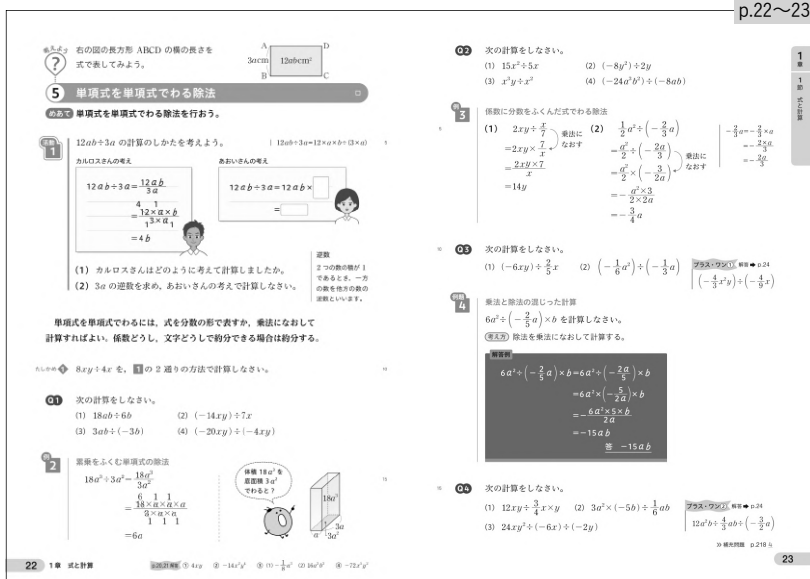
p.22〜23

考えよう 右の図の長方形 ABCD の横の長さを式で表してみよう。

A D B C 3acm 12abcm²

5 単項式を単項式でわる除法

めあて 単項式を単項式でわる除法を行おう。

問題 1 $12ab \div 3a$ の計算のしかたを考えよう。 $12ab \div 3a = 12 \times a \times b \div (3 \times a)$

カルロスさんの考え

$12ab \div 3a = \frac{12ab}{3a}$

$= \frac{\overset{4}{12} \times \overset{1}{a} \times b}{\underset{1}{3} \times \underset{1}{a}}$

$= 4b$

あおいさんの考え

$12ab \div 3a = 12ab \times$ □

$=$ □

(1) カルロスさんはどのように考えて計算しましたか。

(2) $3a$ の逆数を求め,あおいさんの考えで計算しなさい。

逆数
2つの数の積が1であるとき,一方の数を他方の数の逆数といいます。

単項式を単項式でわるには,式を分数の形で表すか,乗法になおして計算すればよい。係数どうし,文字どうしで約分できる場合は約分する。

たしかめ 1 $8xy \div 4x$ を, 1 の2通りの方法で計算しなさい。

Q1 次の計算をしなさい。

(1) $18ab \div 6b$ (2) $(-14xy) \div 7x$

(3) $3ab \div (-3b)$ (4) $(-20xy) \div (-4xy)$

例 2 累乗をふくむ単項式の除法

$18a^3 \div 3a^2 = \frac{18a^3}{3a^2}$

$= \frac{\overset{6}{18} \times \overset{1}{a} \times \overset{1}{a} \times a}{\underset{1}{3} \times \underset{1}{a} \times \underset{1}{a}}$

$= 6a$

体積 $18a^3$ を底面積 $3a^2$ でわると?

$18a^3$ $3a$ $a$ $a$

22 1章 式と計算

p.20,21 の答 ① $4xy$ ② $-14x^2y^2$ ③ $(1) -\frac{1}{6}a^2$ (2) $16a^2b^2$ ④ $-72x^3y^2$

Q2 次の計算をしなさい。

(1) $15x^2 \div 5x$ (2) $(-8y^2) \div 2y$

(3) $x^3y \div x^2$ (4) $(-24a^2b^2) \div (-8ab)$

例 3 係数に分数をふくんだ式でわる除法

(1) $2xy \div \frac{x}{7}$ 乗法になおす

$= 2xy \times \frac{7}{x}$

$= \frac{2xy \times 7}{x}$

$= 14y$

(2) $\frac{1}{2}a^2 \div \left(-\frac{2}{3}a\right)$

$= \frac{a^2}{2} \div \left(-\frac{2a}{3}\right)$ 乗法になおす

$= \frac{a^2}{2} \times \left(-\frac{3}{2a}\right)$

$= -\frac{a^2 \times 3}{2 \times 2a}$

$= -\frac{3}{4}a$

$-\frac{2}{3}a = -\frac{2}{3} \times a$
$= -\frac{2 \times a}{3}$
$= -\frac{2a}{3}$

Q3 次の計算をしなさい。

(1) $(-6xy) \div \frac{2}{5}x$ (2) $\left(-\frac{1}{6}a^2\right) \div \left(-\frac{1}{3}a\right)$

プラス・ワン① 解答⇒p.24
$\left(-\frac{4}{3}x^2y\right) \div \left(-\frac{4}{9}x\right)$

例題 4 乗法と除法の混じった計算

$6a^2 \div \left(-\frac{2}{5}a\right) \times b$ を計算しなさい。

考え方 除法を乗法になおして計算する。

解答例

$6a^2 \div \left(-\frac{2}{5}a\right) \times b = 6a^2 \div \left(-\frac{2a}{5}\right) \times b$

$= 6a^2 \times \left(-\frac{5}{2a}\right) \times b$

$= -\frac{6a^2 \times 5 \times b}{2a}$

$= -15ab$

答 $-15ab$

Q4 次の計算をしなさい。

(1) $12xy \div \frac{3}{4}x \times y$ (2) $3a^2 \times (-5b) \div \frac{1}{6}ab$

(3) $24xy^2 \div (-6x) \div (-2y)$

プラス・ワン② 解答⇒p.24
$12a^2b \div \frac{4}{3}ab \div \left(-\frac{3}{2}a\right)$

≫補充問題 p.218 ⑤

1章 1節 式の計算

23